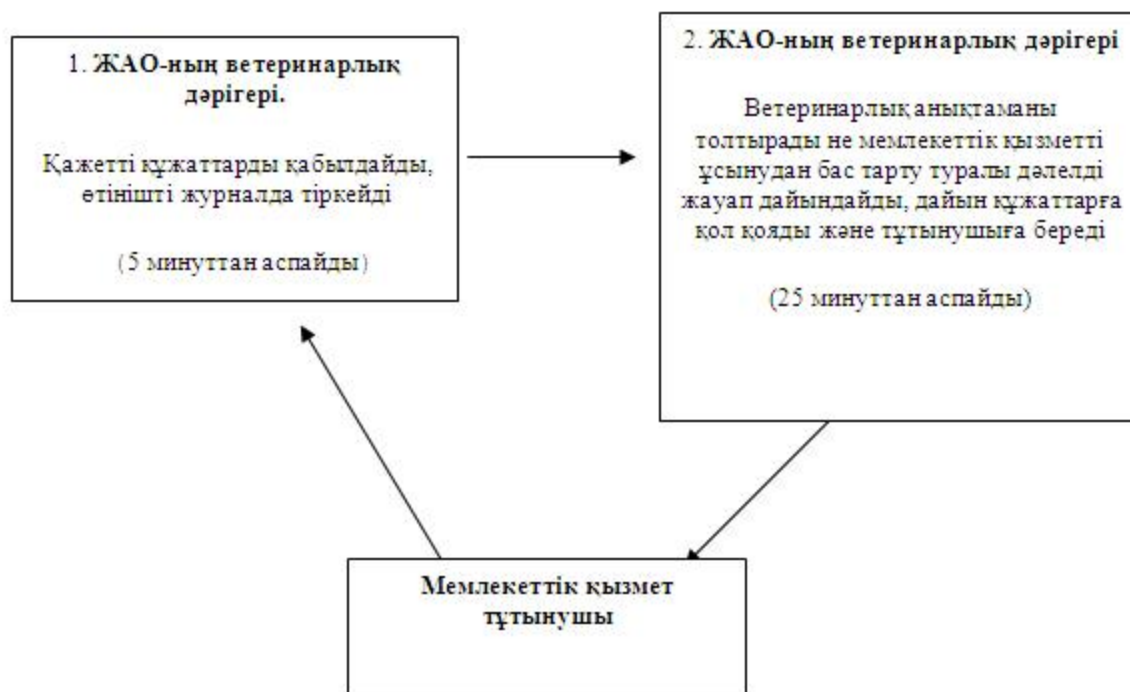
1. ЖАО-ның ветеринарлық дәрігері.

Қажетті құжаттарды қабылдайды, өтінішті журналда тіркейді

(5 минуттан аспайды)

2. ЖАО-ның ветеринарлық дәрігері

Ветеринарлық анықтаманы толтырады не мемлекеттік қызметті ұсынудан бас тарту туралы дәлелді жауап дайындайды, дайын құжаттарға қол қояды және тұтынушыға береді

(25 минуттан аспайды)

Мемлекеттік қызмет тұтынушы